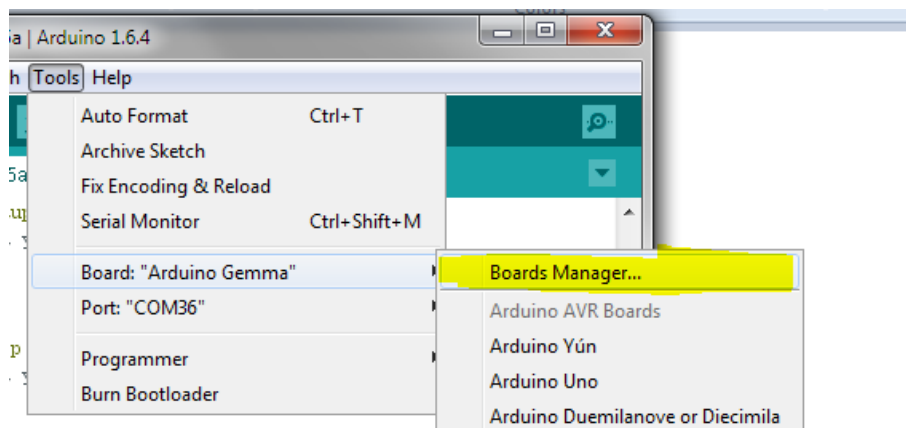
5a | Arduino 1.6.4

h Tools Help

Auto Format Ctrl+T
Archive Sketch
Fix Encoding & Reload
Serial Monitor Ctrl+Shift+M

Board: "Arduino Gemma"
Port: "COM36"

Programmer
Burn Bootloader

Boards Manager...
Arduino AVR Boards
Arduino Yún
Arduino Uno
Arduino Duemilanove or Diecimila